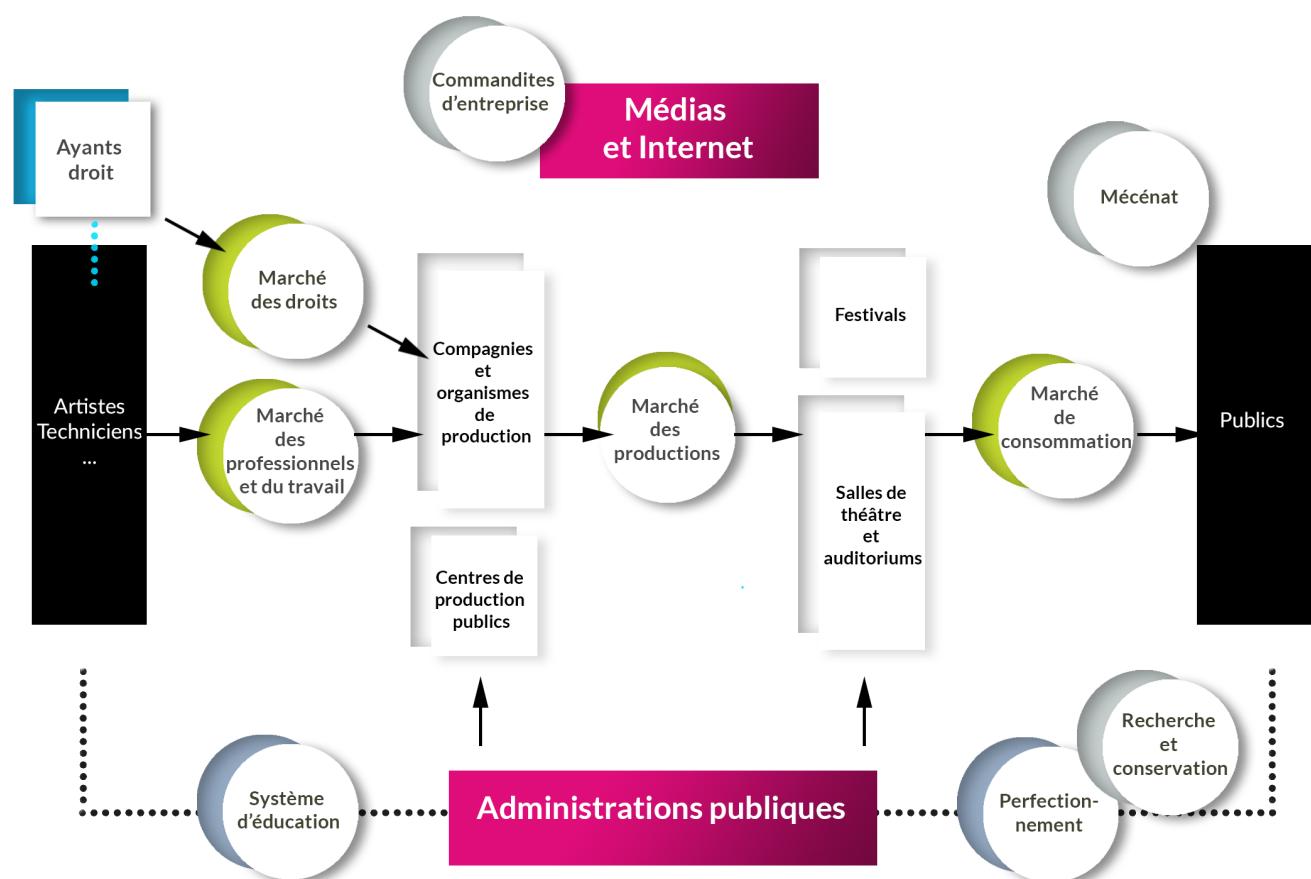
Commandites d'entreprise

Médias et Internet

Ayants droit

Mécénat

Marché des droits

Festivals

Compagnies et organismes de production

Artistes Techniciens ...

Marché des professionnels et du travail

Marché des productions

Marché de consommation

Publics

Salles de théâtre et auditoriums

Centres de production publics

Recherche et conservation

Système d'éducation

Administrations publiques

Perfection-nement